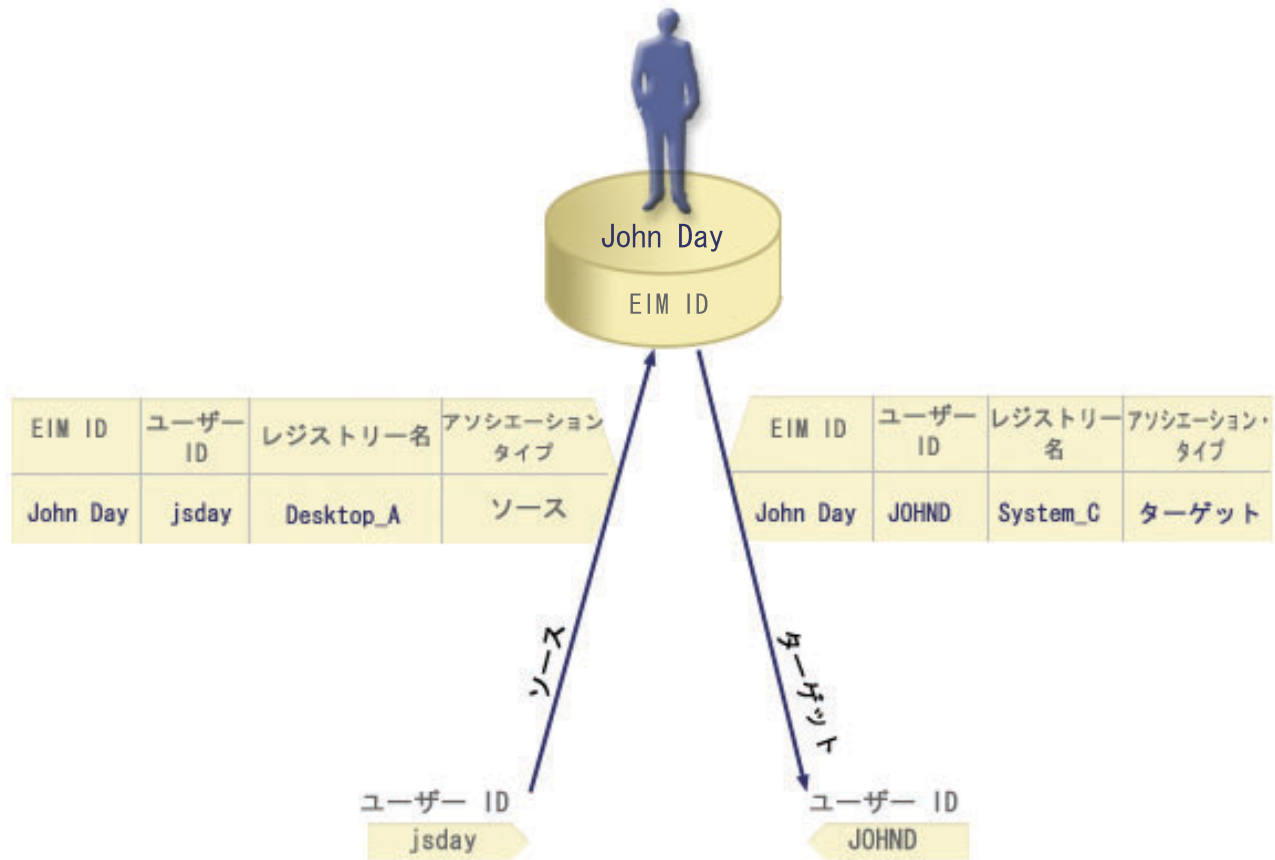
John Day

EIM ID

| EIM ID | ユーザー ID | レジストリー名 | アソシエーション タイプ |
|---|---|---|---|
| John Day | jsday | Desktop_A | ソース |

| EIM ID | ユーザー ID | レジストリー名 | アソシエーション・タイプ |
|---|---|---|---|
| John Day | JOHND | System_C | ターゲット |

ソース

ターゲット

ユーザー ID

jsday

ユーザー ID

JOHND